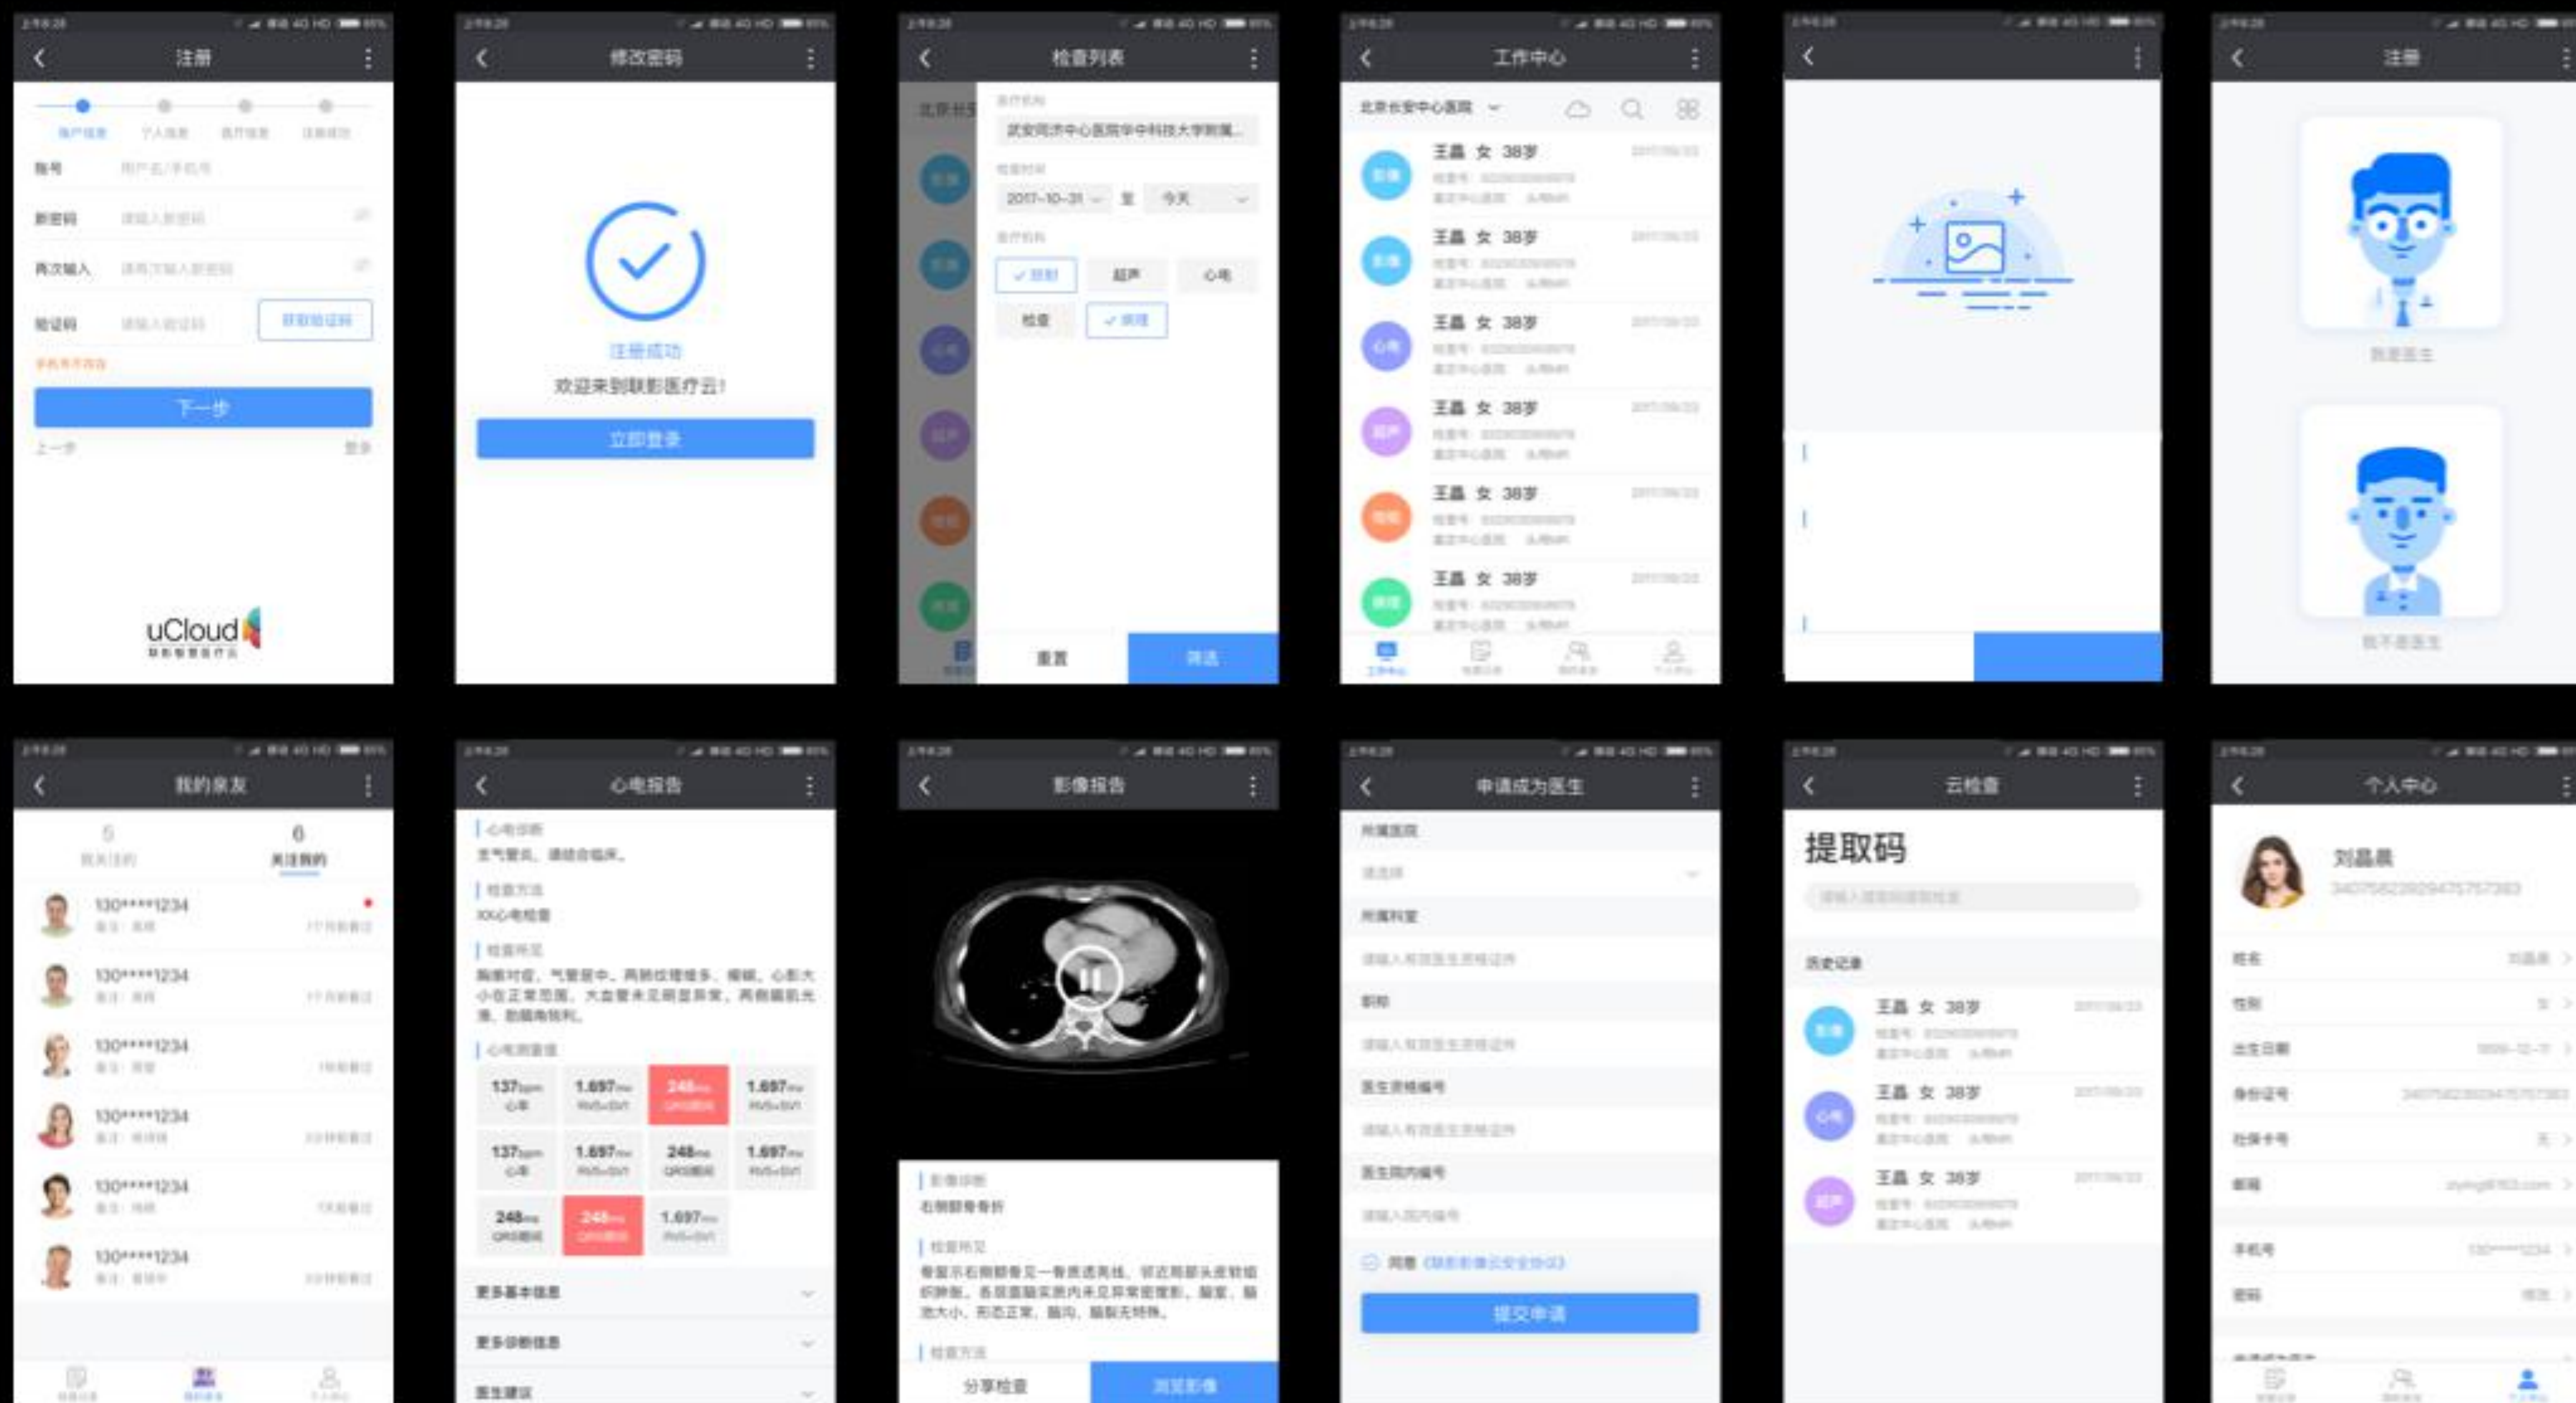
注册

账户信息 个人信息 医疗信息 注册成功

账号 用户名/手机号

新密码 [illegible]

再次输入 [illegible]

验证码 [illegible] 获取验证码

下一步

上一步 登录

uCloud

修改密码

注册成功

欢迎来到联影医疗云!

立即登录

检查列表

2017-10-31 至 今天

放射 超声 心电

检查 病理

重置 筛选

工作中心

王晶 女 38岁

王晶 女 38岁

王晶 女 38岁

王晶 女 38岁

王晶 女 38岁

王晶 女 38岁

注册

我是医生

我不是医生

我的亲友

5

6

130****1234

130****1234

130****1234

130****1234

130****1234

130****1234

心电报告

137bpm 心率

1.697mv

248ms

1.697mv

137bpm 心率

1.697mv

248ms

1.697mv

248ms

248ms

1.697mv

更多基本信息

更多诊断信息

医生建议

影像报告

分享检查

浏览影像

申请成为医生

提交申请

云检查

提取码

历史记录

王晶 女 38岁

王晶 女 38岁

王晶 女 38岁

个人中心

刘晶晨

姓名

性别

出生日期

身份证号

社保卡号

邮箱

手机号

密码